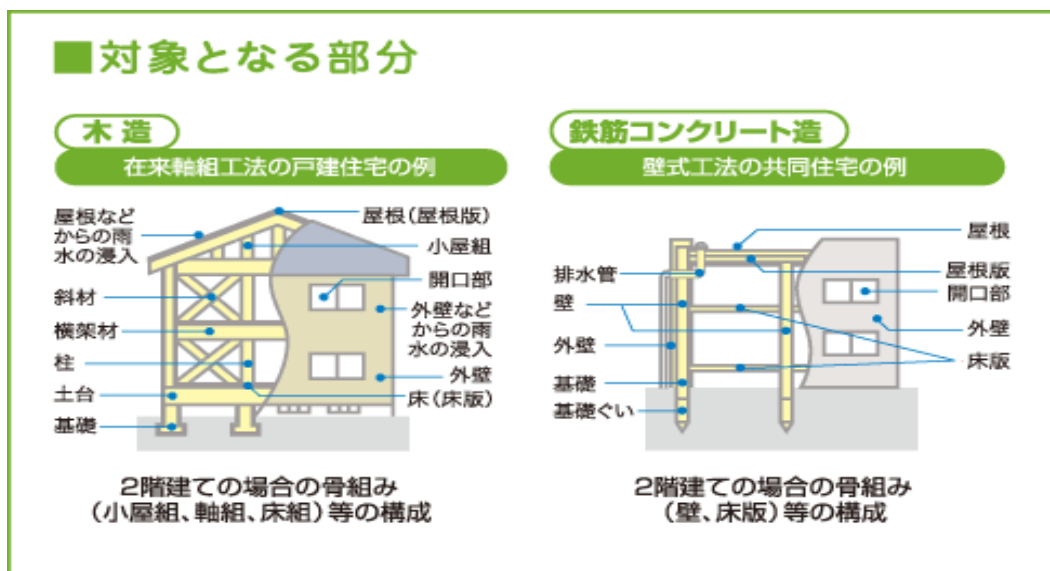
■対象となる部分

木造

在来軸組工法の戸建住宅の例

屋根などからの雨水の浸入
屋根(屋根版)
小屋組
開口部
斜材
外壁などからの雨水の浸入
横架材
柱
外壁
土台
床(床版)
基礎

2階建ての場合の骨組み
(小屋組、軸組、床組)等の構成

鉄筋コンクリート造

壁式工法の共同住宅の例

屋根
排水管
屋根版
壁
開口部
外壁
外壁
床版
基礎
基礎ぐい

2階建ての場合の骨組み
(壁、床版)等の構成